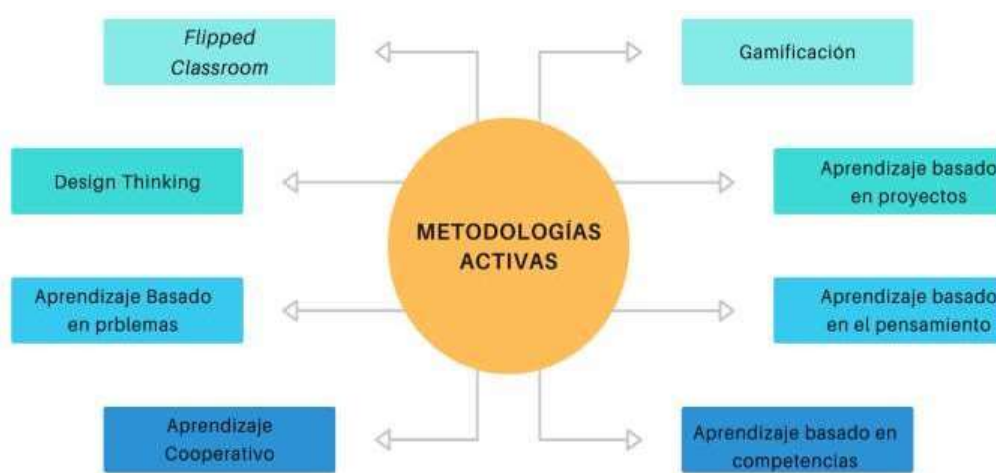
METODOLOGÍAS ACTIVAS

Flipped Classroom

Gamificación

Design Thinking

Aprendizaje basado en proyectos

Aprendizaje Basado en prblemas

Aprendizaje basado en el pensamiento

Aprendizaje Cooperativo

Aprendizaje basado en competencias